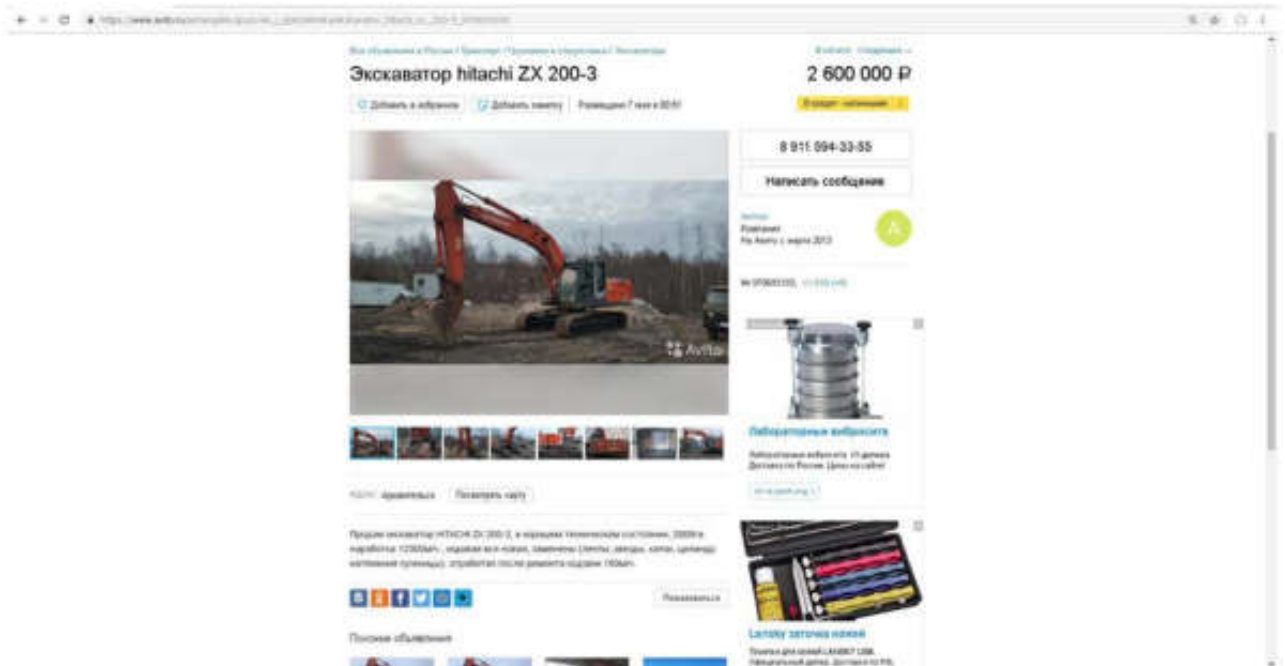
Экскаватор hitachi ZX 200-3

2 600 000 ₽

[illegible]

8 911 094-33-55

Написать сообщение

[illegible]

A

Avito

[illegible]

Лабораторные вибросита

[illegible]

Lansky заточка ножей

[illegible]

Продам экскаватор HITACHI ZX 200-3, в хорошем техническом состоянии, 2008 г.в. наработка 12300 м/ч, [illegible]

Похожие объявления